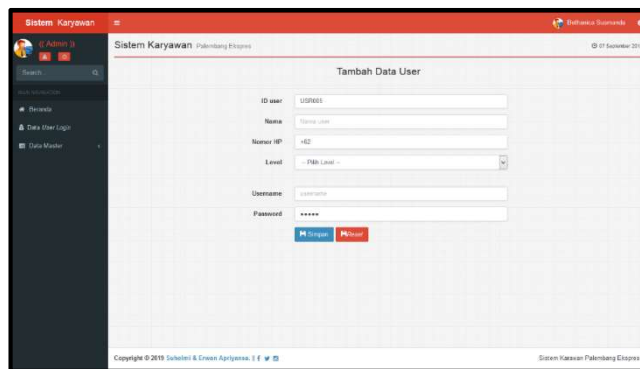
Sistem Karyawan ≡ Bethanica Suwondo

(( Admin ))

Search

MAIN NAVIGATION

Beranda

Data User Login

Data Master

Sistem Karyawan Palembang Ekspres

07 September 20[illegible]

Tambah Data User

ID user USR005

Name Nama user

Nomor HP +62

Level -- Pilih Level --

Username username

Password •••••

Simpan Reset

Copyright © 2019 Suheimi & Erwan Apriyansa. | f y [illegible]

Sistem Karawan Palembang Ekspres